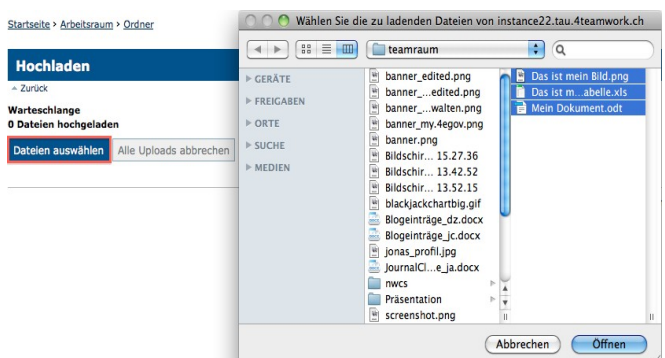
Startseite › Arbeitsraum › Ordner

Hochladen

« Zurück

Warteschlange
0 Dateien hochgeladen

Dateien auswählen | Alle Uploads abbrechen

Wählen Sie die zu ladenden Dateien von instance22.tau.4teamwork.ch

teamraum

GERÄTE
FREIGABEN
ORTE
SUCHE
MEDIEN

banner_edited.png
banner_...edited.png
banner_...walten.png
banner_my.4egov.png
banner.png
Bildschir... 15.27.36
Bildschir... 13.42.52
Bildschir... 13.52.15
blackjackchartbig.gif
Blogeinträge_dz.docx
Blogeinträge_jc.docx
jonas_profil.jpg
JournalCl...e_ja.docx
nwcs
Präsentation
screenshot.png

Das ist mein Bild.png
Das ist m...abelle.xls
Mein Dokument.odt

Abbrechen
Öffnen